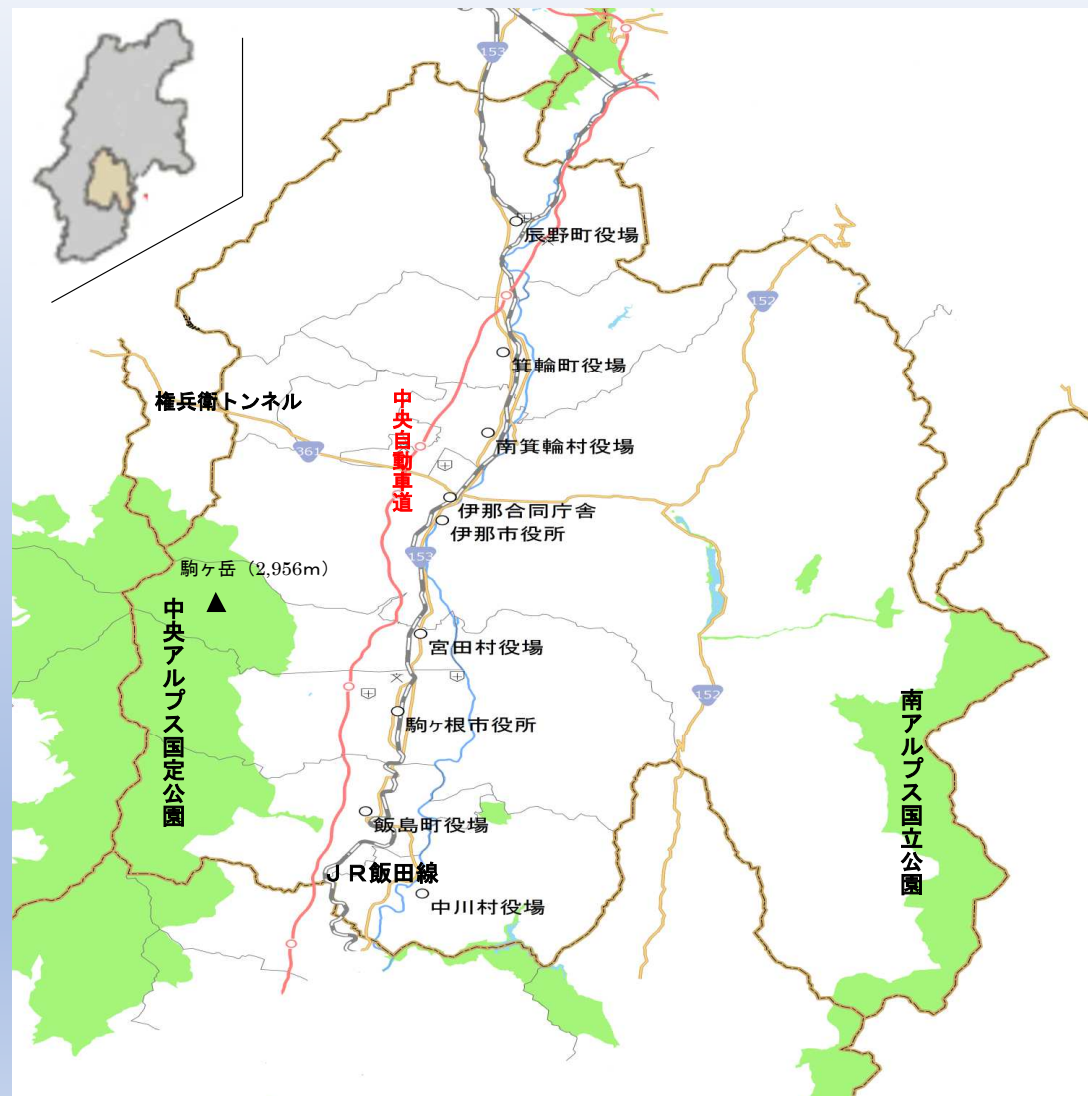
153

辰野町役場

152

箕輪町役場

権兵衛トンネル

中央自動車道

361

南箕輪村役場

伊那合同庁舎

伊那市役所

153

駒ヶ岳（2,956m）

中央アルプス国定公園

宮田村役場

152

駒ヶ根市役所

南アルプス国立公園

飯島町役場

ＪＲ飯田線

中川村役場